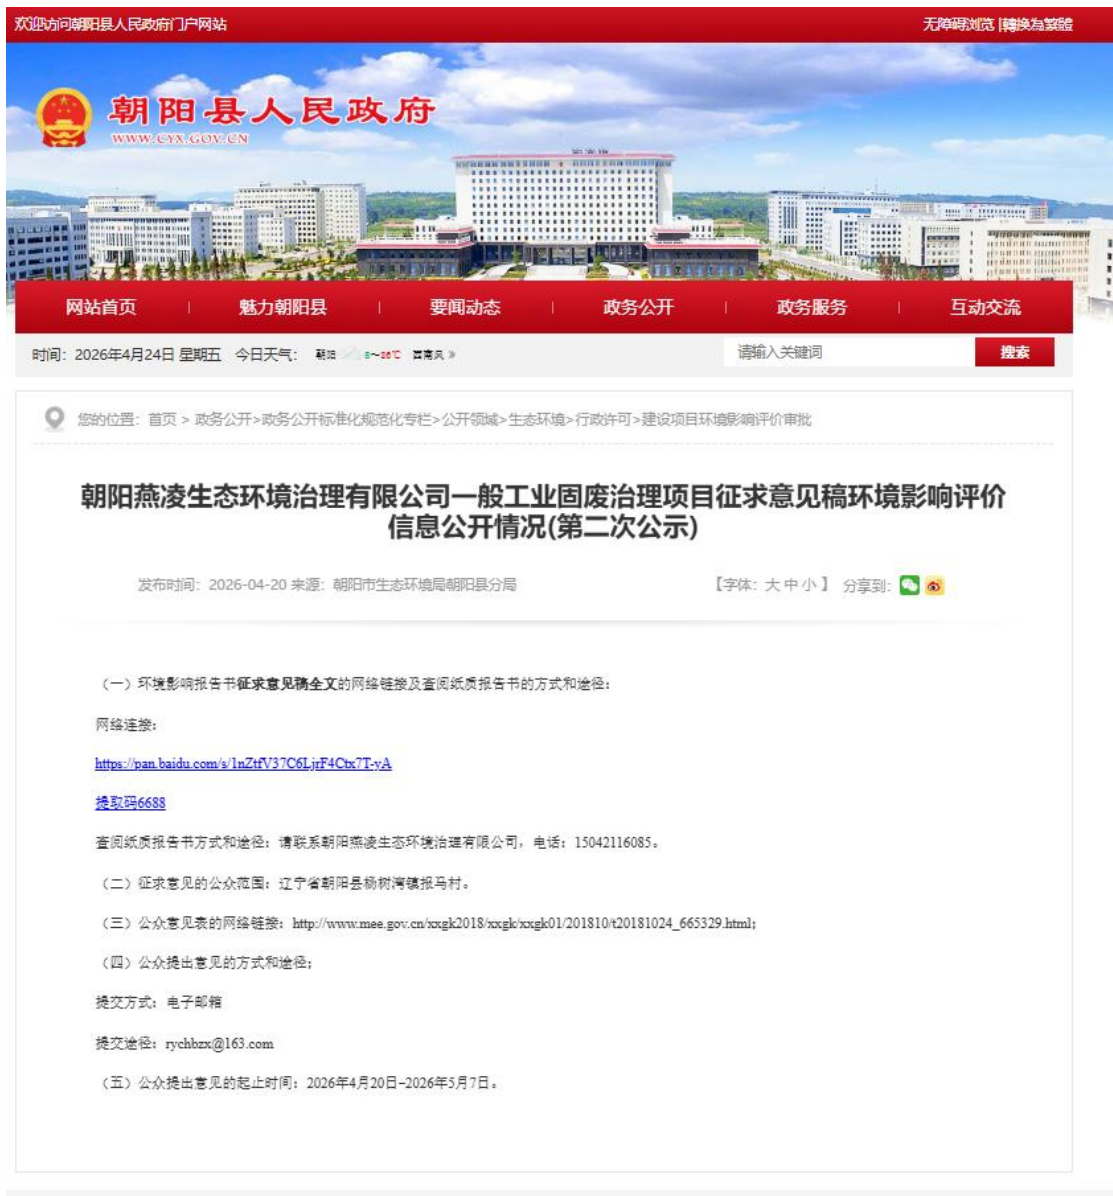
欢迎访问朝阳县人民政府门户网站

无障碍浏览 | 轉換為繁體

朝阳县人民政府
WWW.CYX.GOV.CN

网站首页 | 魅力朝阳县 | 要闻动态 | 政务公开 | 政务服务 | 互动交流

时间：2026年4月24日 星期五 今日天气： 朝阳 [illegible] 8~26℃ 西南风 »

请输入关键词

搜索

您的位置：首页 > 政务公开>政务公开标准化规范化专栏>公开领域>生态环境>行政许可>建设项目环境影响评价审批

朝阳燕凌生态环境治理有限公司一般工业固废治理项目征求意见稿环境影响评价信息公开情况(第二次公示)

发布时间：2026-04-20 来源：朝阳市生态环境局朝阳县分局

【字体：大 中 小】 分享到：

（一）环境影响报告书征求意见稿全文的网络链接及查阅纸质报告书的方式和途径：

网络连接：

https://pan.baidu.com/s/1nZtfV37C6LjrF4Ctx7T-yA

提取码6688

查阅纸质报告书方式和途径：请联系朝阳燕凌生态环境治理有限公司，电话：15042116085。

（二）征求意见的公众范围：辽宁省朝阳县杨树湾镇报马村。

（三）公众意见表的网络链接：http://www.mee.gov.cn/xxgk2018/xxgk/xxgk01/201810/t20181024_665329.html;

（四）公众提出意见的方式和途径；

提交方式：电子邮箱

提交途径：rychbzx@163.com

（五）公众提出意见的起止时间：2026年4月20日-2026年5月7日。